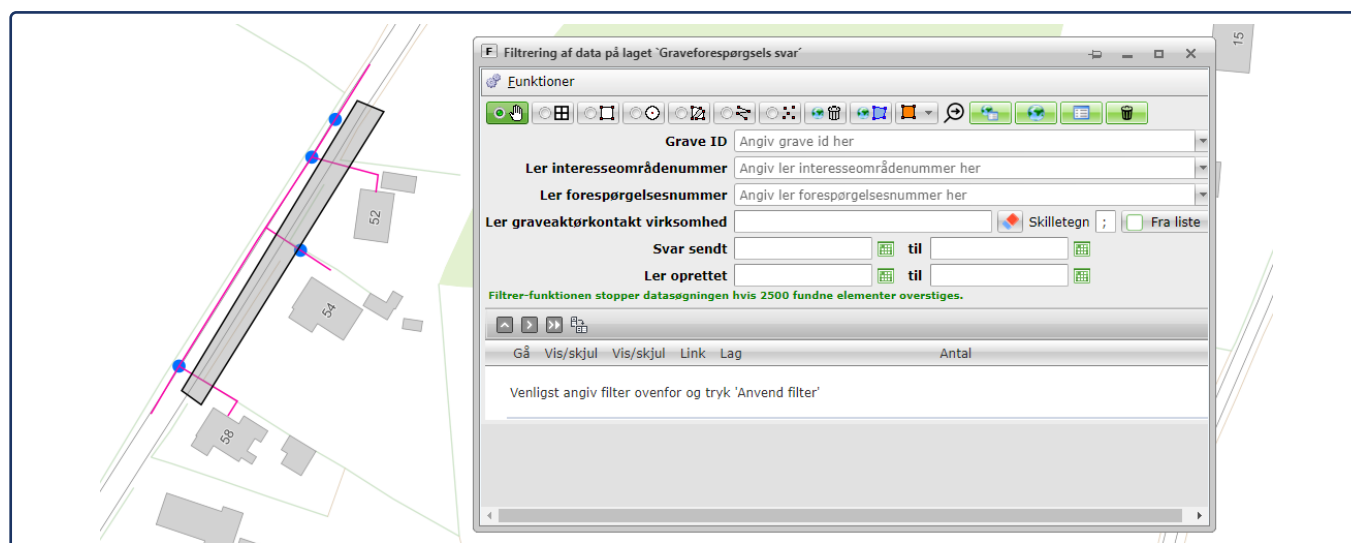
F Filtrering af data på laget `Graveforespørgsels svar´

Funktioner

Grave ID Angiv grave id her
Ler interesseområdenummer Angiv ler interesseområdenummer her
Ler forespørgelsesnummer Angiv ler forespørgelsesnummer her
Ler graveaktørkontakt virksomhed Skilletegn ; Fra liste
Svar sendt til
Ler oprettet til
Filtrer-funktionen stopper datasøgningen hvis 2500 fundne elementer overstiges.

Gå Vis/skjul Vis/skjul Link Lag Antal

Venligst angiv filter ovenfor og tryk 'Anvend filter'

15
52
54
58